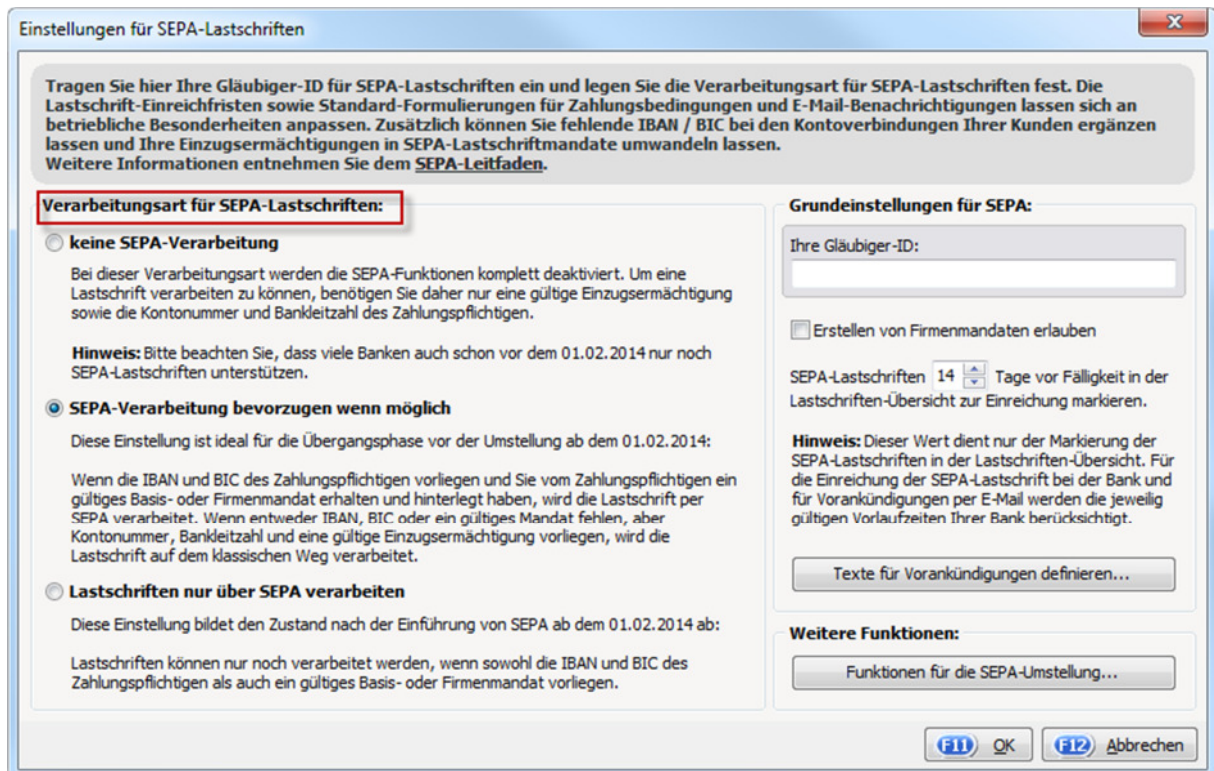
Einstellungen für SEPA-Lastschriften

Tragen Sie hier Ihre Gläubiger-ID für SEPA-Lastschriften ein und legen Sie die Verarbeitungsart für SEPA-Lastschriften fest. Die Lastschrift-Einreichfristen sowie Standard-Formulierungen für Zahlungsbedingungen und E-Mail-Benachrichtigungen lassen sich an betriebliche Besonderheiten anpassen. Zusätzlich können Sie fehlende IBAN / BIC bei den Kontoverbindungen Ihrer Kunden ergänzen lassen und Ihre Einzugsermächtigungen in SEPA-Lastschriftmandate umwandeln lassen.
Weitere Informationen entnehmen Sie dem SEPA-Leitfaden.

Verarbeitungsart für SEPA-Lastschriften:

keine SEPA-Verarbeitung

Bei dieser Verarbeitungsart werden die SEPA-Funktionen komplett deaktiviert. Um eine Lastschrift verarbeiten zu können, benötigen Sie daher nur eine gültige Einzugsermächtigung sowie die Kontonummer und Bankleitzahl des Zahlungspflichtigen.

Hinweis: Bitte beachten Sie, dass viele Banken auch schon vor dem 01.02.2014 nur noch SEPA-Lastschriften unterstützen.

SEPA-Verarbeitung bevorzugen wenn möglich

Diese Einstellung ist ideal für die Übergangsphase vor der Umstellung ab dem 01.02.2014:

Wenn die IBAN und BIC des Zahlungspflichtigen vorliegen und Sie vom Zahlungspflichtigen ein gültiges Basis- oder Firmenmandat erhalten und hinterlegt haben, wird die Lastschrift per SEPA verarbeitet. Wenn entweder IBAN, BIC oder ein gültiges Mandat fehlen, aber Kontonummer, Bankleitzahl und eine gültige Einzugsermächtigung vorliegen, wird die Lastschrift auf dem klassischen Weg verarbeitet.

Lastschriften nur über SEPA verarbeiten

Diese Einstellung bildet den Zustand nach der Einführung von SEPA ab dem 01.02.2014 ab:

Lastschriften können nur noch verarbeitet werden, wenn sowohl die IBAN und BIC des Zahlungspflichtigen als auch ein gültiges Basis- oder Firmenmandat vorliegen.

Grundeinstellungen für SEPA:

Ihre Gläubiger-ID:

Erstellen von Firmenmandaten erlauben

SEPA-Lastschriften 14 Tage vor Fälligkeit in der Lastschriften-Übersicht zur Einreichung markieren.

Hinweis: Dieser Wert dient nur der Markierung der SEPA-Lastschriften in der Lastschriften-Übersicht. Für die Einreichung der SEPA-Lastschrift bei der Bank und für Vorankündigungen per E-Mail werden die jeweilig gültigen Vorlaufzeiten Ihrer Bank berücksichtigt.

Texte für Vorankündigungen definieren...

Weitere Funktionen:

Funktionen für die SEPA-Umstellung...

F11 OK

F12 Abbrechen